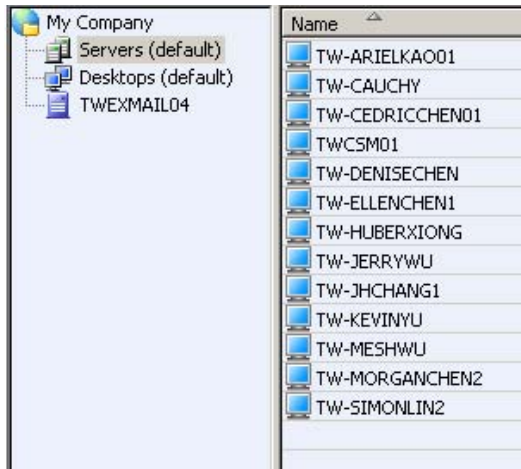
My Company
Servers (default)
Desktops (default)
TWEXMAIL04

Name
TW-ARIELKAO01
TW-CAUCHY
TW-CEDRICCHEN01
TWCSM01
TW-DENISECHEN
TW-ELLENCHEN1
TW-HUBERXIONG
TW-JERRYWU
TW-JHCHANG1
TW-KEVINYU
TW-MESHWU
TW-MORGANCHEN2
TW-SIMONLIN2